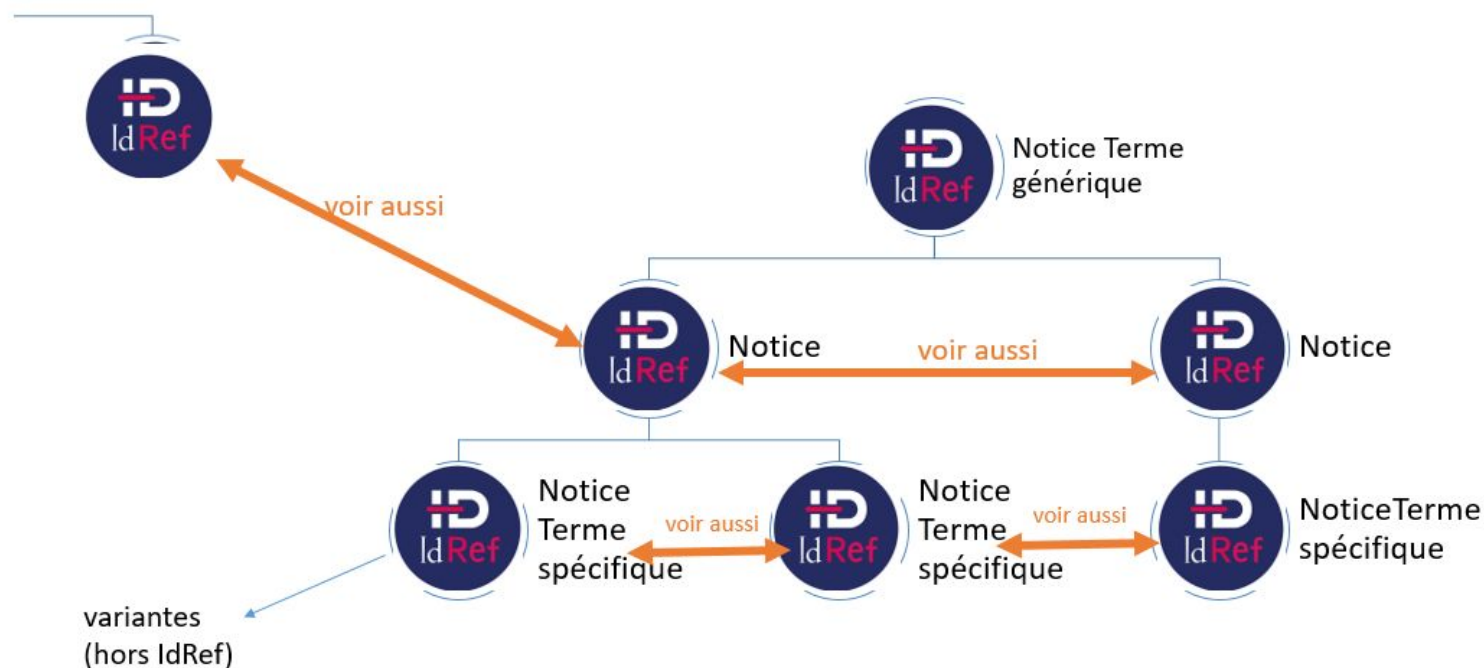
IdRef

voir aussi

IdRef Notice Terme générique

IdRef Notice

voir aussi

IdRef Notice

IdRef Notice Terme spécifique

voir aussi

IdRef Notice Terme spécifique

voir aussi

IdRef NoticeTerme spécifique

variantes (hors IdRef)